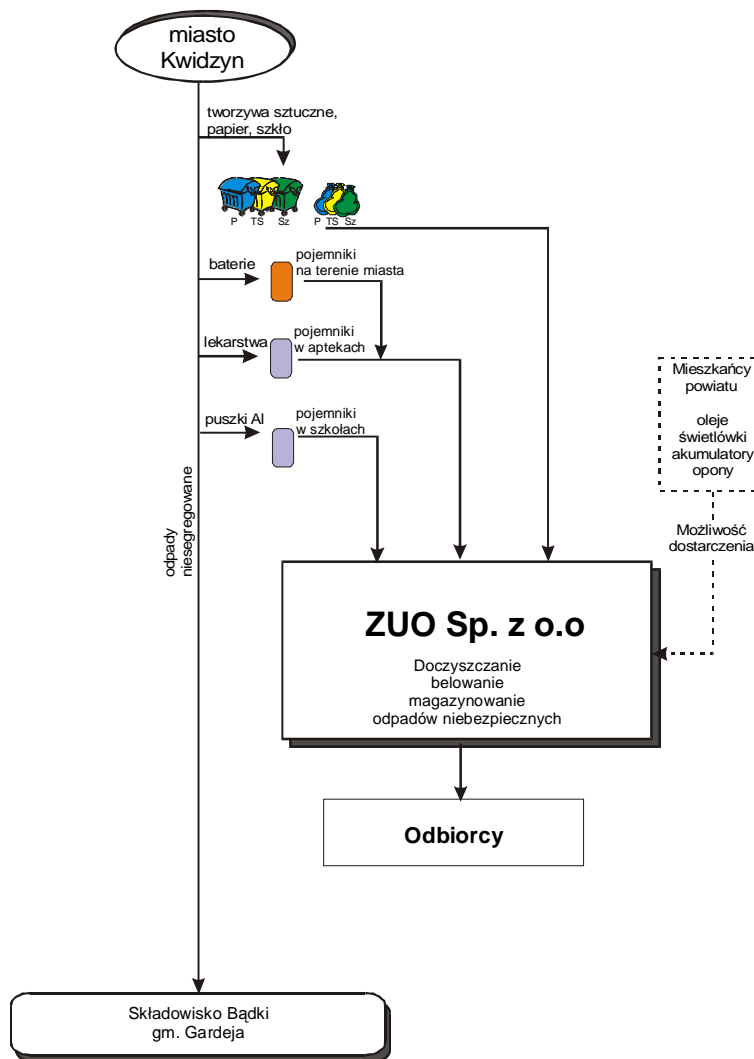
miasto Kwidzyn

tworzywa sztuczne, papier, szkło

P TS Sz P TS Sz

baterie

pojemniki na terenie miasta

lekarstwa

pojemniki w aptekach

puszki Al

pojemniki w szkołach

odpady niesegregowane

Mieszkańcy powiatu

oleje świetlówki akumulatory opony

Możliwość dostarczenia

ZUO Sp. z o.o

Doczyszczanie belowanie magazynowanie odpadów niebezpiecznych

Odbiorcy

Składowisko Bądki gm. Gardeja